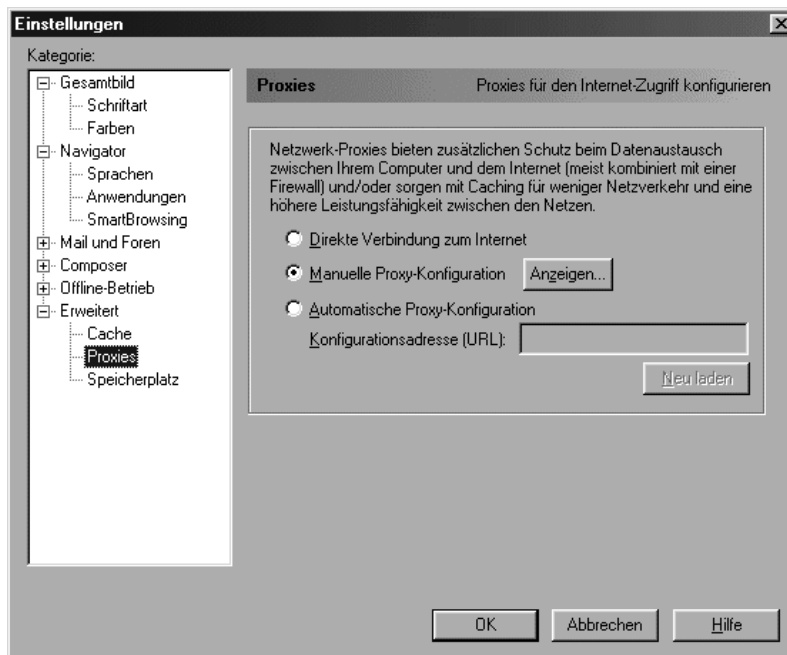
Einstellungen

Kategorie:

Gesamtbild
Schriftart
Farben
Navigator
Sprachen
Anwendungen
SmartBrowsing
Mail und Foren
Composer
Offline-Betrieb
Erweitert
Cache
Proxies
Speicherplatz

Proxies
Proxies für den Internet-Zugriff konfigurieren

Netzwerk-Proxies bieten zusätzlichen Schutz beim Datenaustausch zwischen Ihrem Computer und dem Internet (meist kombiniert mit einer Firewall) und/oder sorgen mit Caching für weniger Netzverkehr und eine höhere Leistungsfähigkeit zwischen den Netzen.

Direkte Verbindung zum Internet

Manuelle Proxy-Konfiguration

Anzeigen...

Automatische Proxy-Konfiguration

Konfigurationsadresse (URL):

Neu laden

OK

Abbrechen

Hilfe